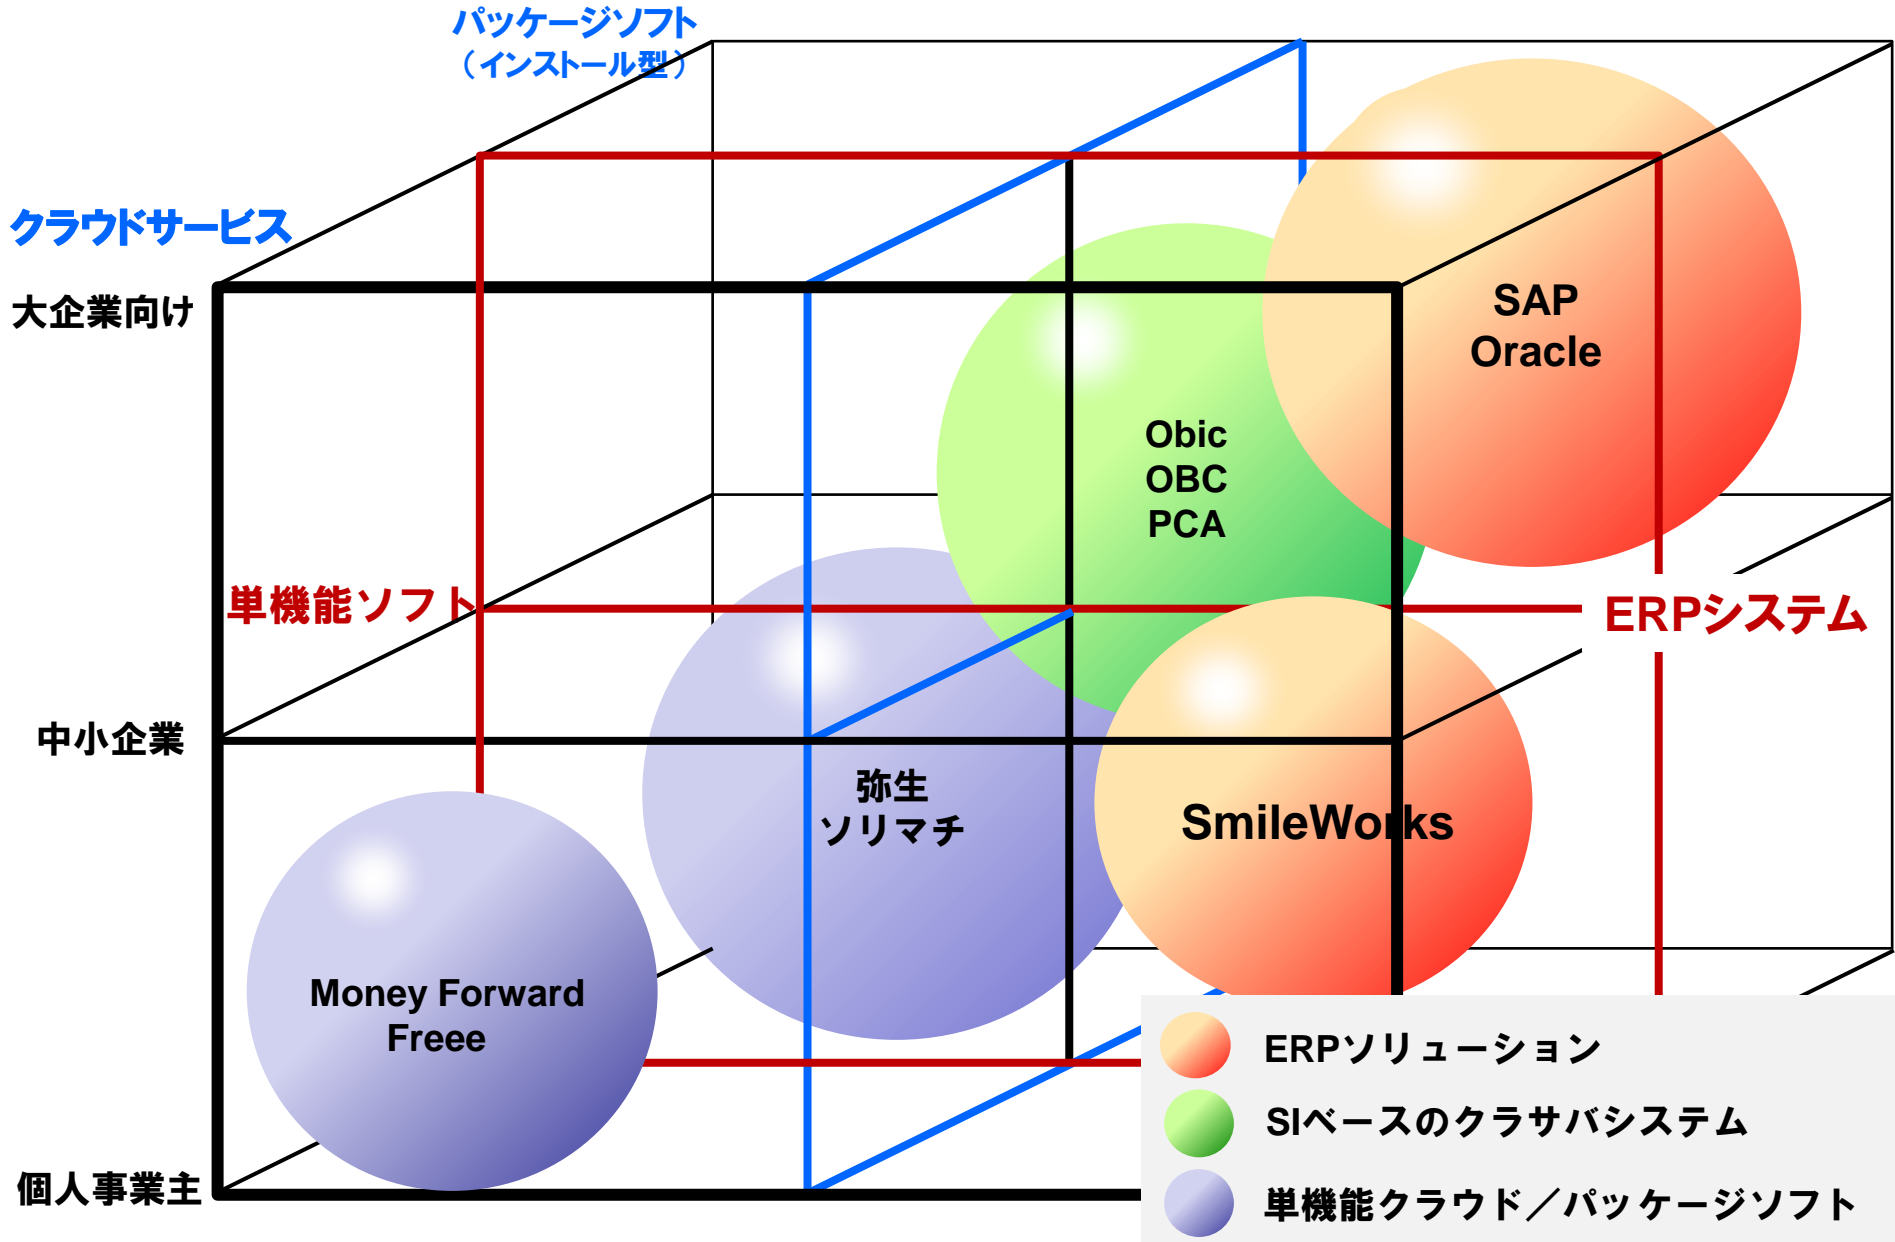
パッケージソフト
（インストール型）

クラウドサービス

大企業向け

中小企業

個人事業主

単機能ソフト

ERPシステム

SAP
Oracle

Obic
OBC
PCA

弥生
ソリマチ

SmileWorks

Money Forward
Freee

ERPソリューション
SIベースのクラサバシステム
単機能クラウド／パッケージソフト